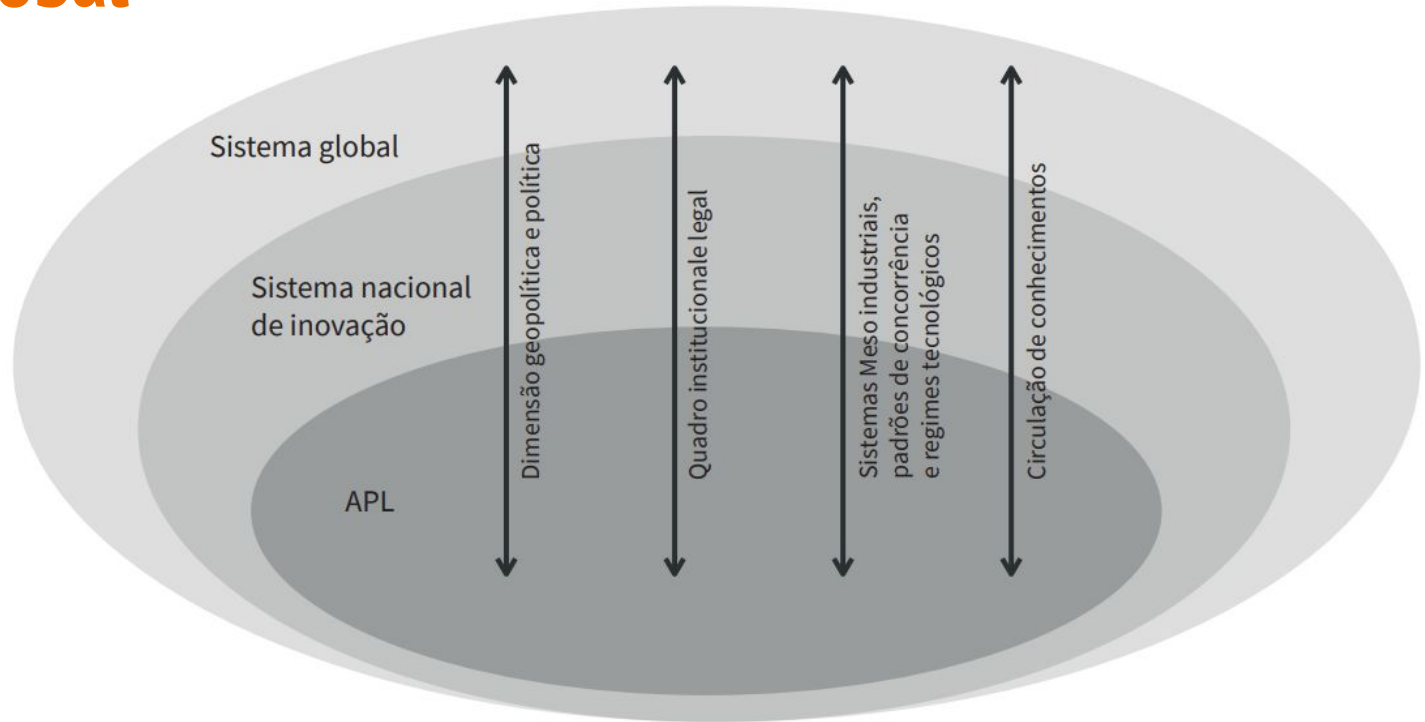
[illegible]

Sistema global

Sistema nacional de inovação

APL

Dimensão geopolítica e política

Quadro institucionale legal

Sistemas Meso industriais, padrões de concorrência e regimes tecnológicos

Circulação de conhecimentos